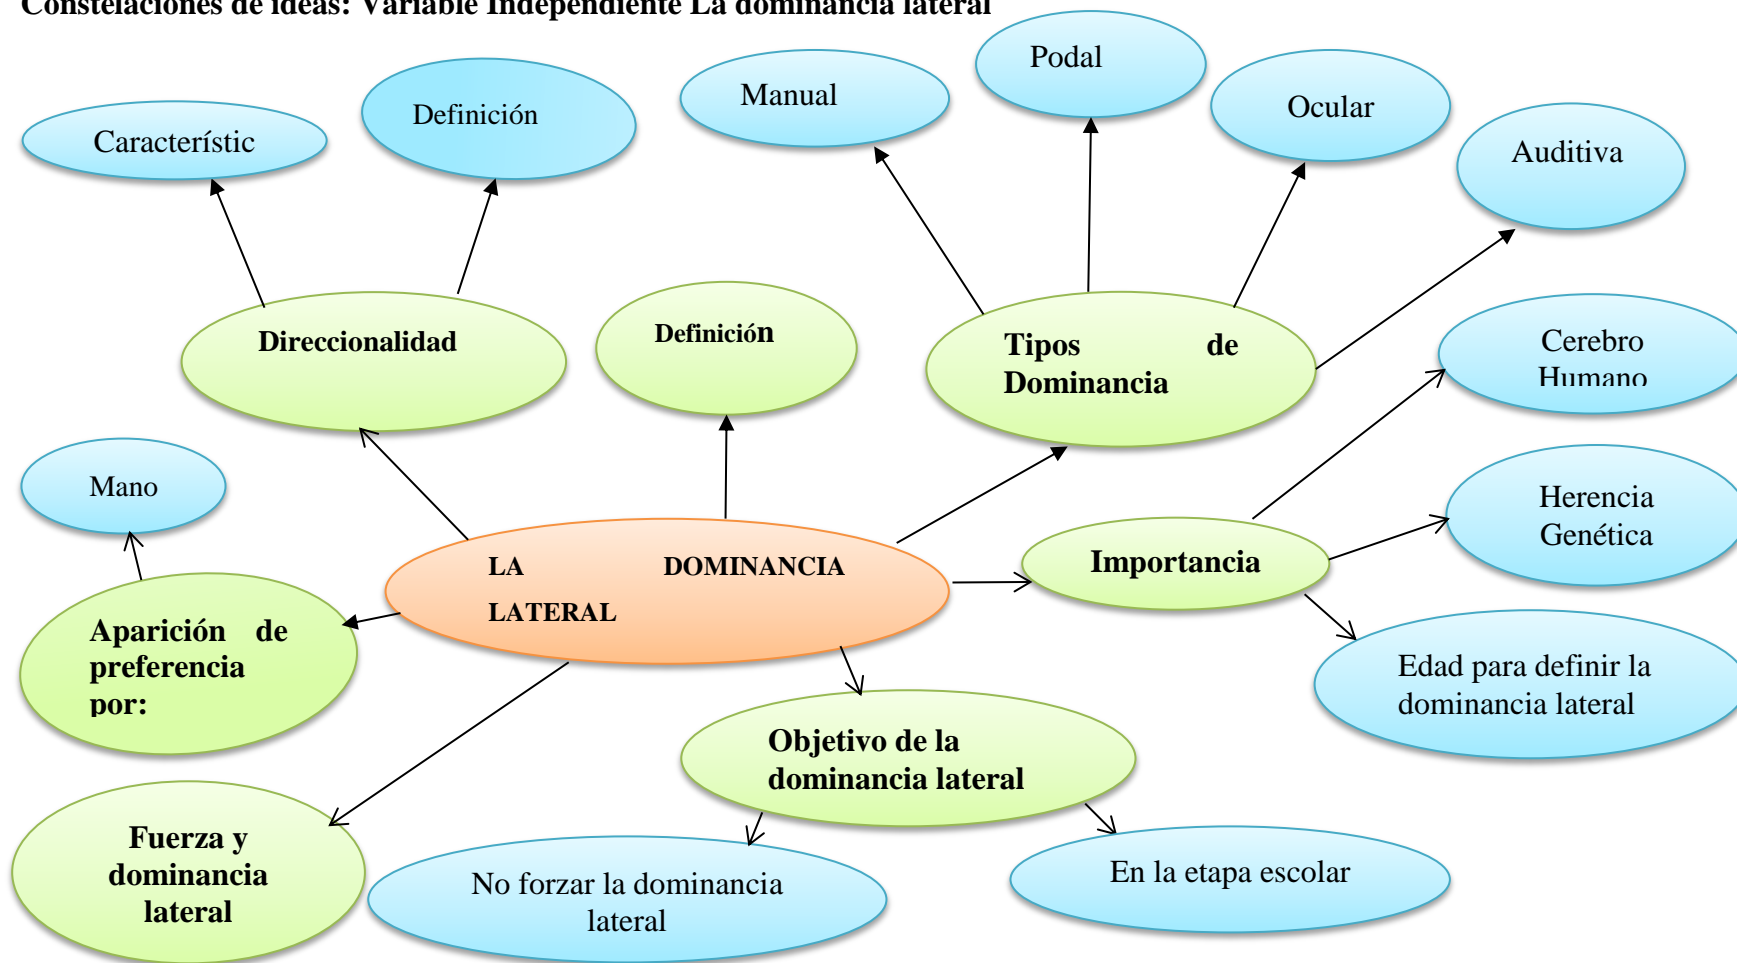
Constelaciones de ideas: Variable Independiente La dominancia lateral

Característic

Definición

Manual

Podal

Ocular

Auditiva

Direccionalidad

Definición

Tipos de Dominancia

Cerebro Humano

Mano

LA DOMINANCIA LATERAL

Importancia

Herencia Genética

Aparición de preferencia por:

Edad para definir la dominancia lateral

Objetivo de la dominancia lateral

Fuerza y dominancia lateral

No forzar la dominancia lateral

En la etapa escolar